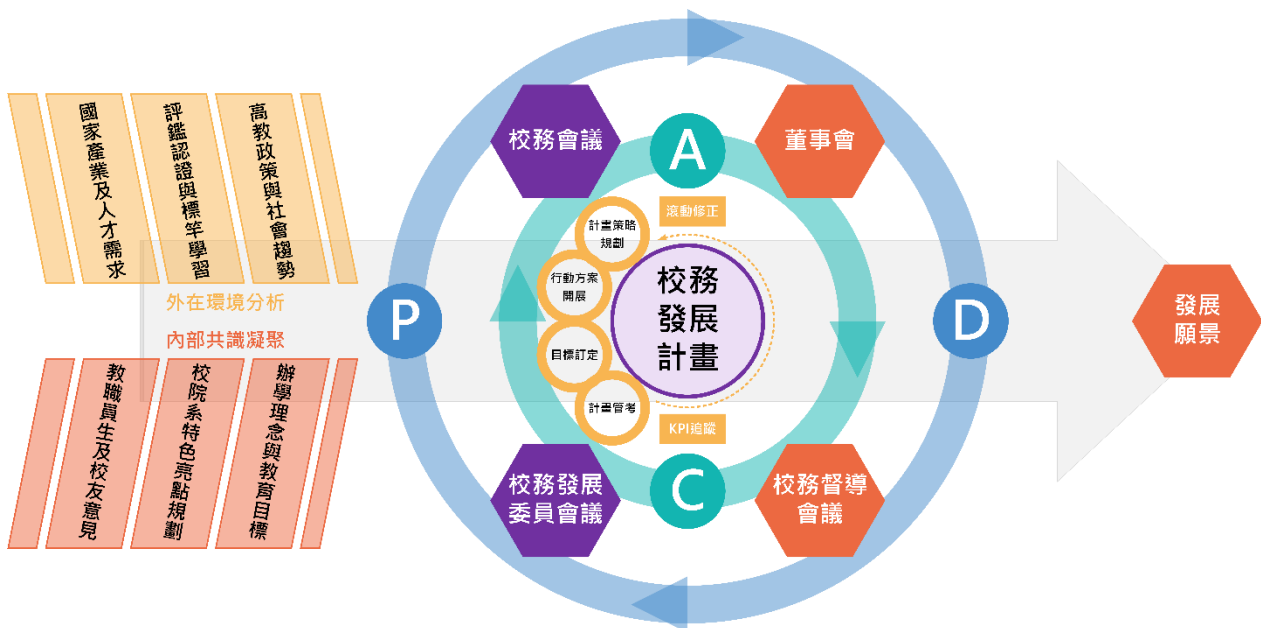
國家產業及人才需求

評鑑認證與標竿學習

高教政策與社會趨勢

外在環境分析

內部共識凝聚

教職員生及校友意見

校院系特色亮點規劃

辦學理念與教育目標

校務會議

A

董事會

滾動修正

計畫策略規劃

行動方案開展

目標訂定

計畫管考

校務發展計畫

P

D

KPI追蹤

校務發展委員會議

C

校務督導會議

發展願景